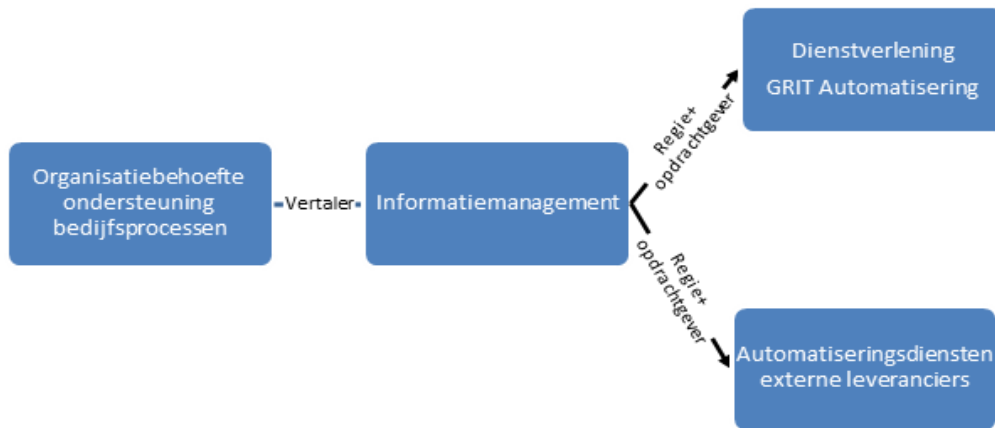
Organisatiebehoefte ondersteuning bedijfsprocessen

Vertaler

Informatiemanagement

Regie+ opdrachtgever

Dienstverlening

GRIT Automatisering

Regie+ opdrachtgever

Automatiseringsdiensten externe leveranciers